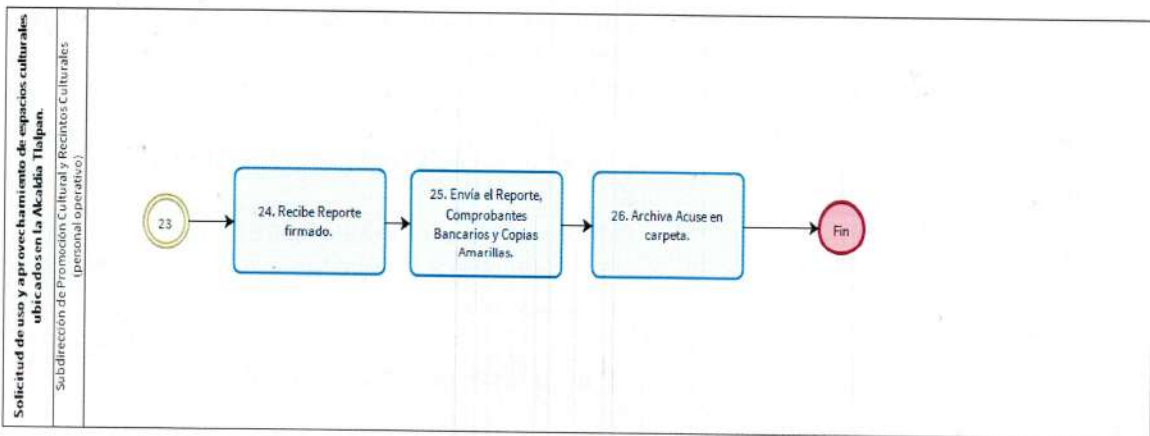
Solicitud de uso y aprovechamiento de espacios culturales ubicados en la Alcaldía Tlalpan.

Subdirección de Promoción Cultural y Recintos Culturales (personal operativo)

23

24. Recibe Reporte firmado.

25. Envía el Reporte, Comprobantes Bancarios y Copias Amarillas.

26. Archiva Acuse en carpeta.

Fin